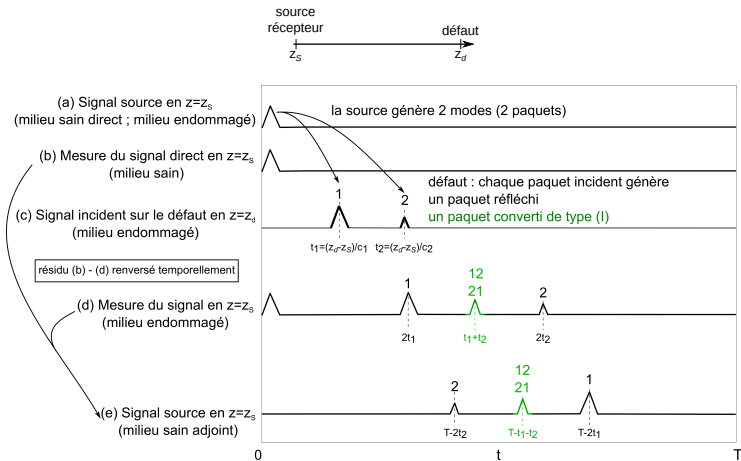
source
récepteur
$z_S$
défaut
$z_d$

(a) Signal source en $z=z_S$
(milieu sain direct ; milieu endommagé)

la source génère 2 modes (2 paquets)

(b) Mesure du signal direct en $z=z_S$
(milieu sain)

1
2

défaut : chaque paquet incident génère
un paquet réfléchi
un paquet converti de type (I)

(c) Signal incident sur le défaut en $z=z_d$
(milieu endommagé)

$t_1=(z_d-z_S)/c_1$
$t_2=(z_d-z_S)/c_2$

résidu (b) - (d) renversé temporellement

(d) Mesure du signal en $z=z_S$
(milieu endommagé)

1
12
21
2
$2t_1$
$t_1+t_2$
$2t_2$

(e) Signal source en $z=z_S$
(milieu sain adjoint)

2
12
21
1
$T-2t_2$
$T-t_1-t_2$
$T-2t_1$

0
t
T